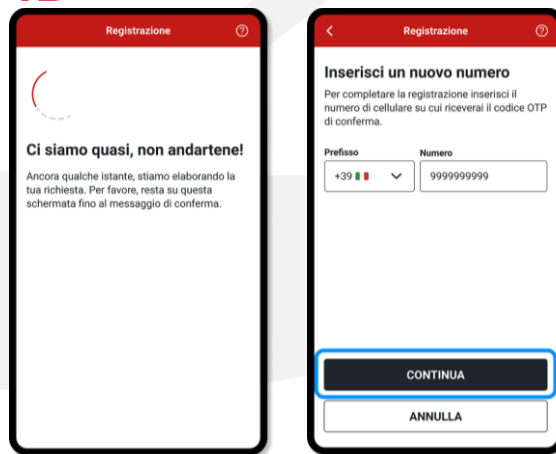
Registrazione

Ci siamo quasi, non andartene!

Ancora qualche istante, stiamo elaborando la tua richiesta. Per favore, resta su questa schermata fino al messaggio di conferma.

Registrazione

Inserisci un nuovo numero

Per completare la registrazione inserisci il numero di cellulare su cui riceverai il codice OTP di conferma.

Prefisso
+39

Numero
9999999999

CONTINUA

ANNULLA